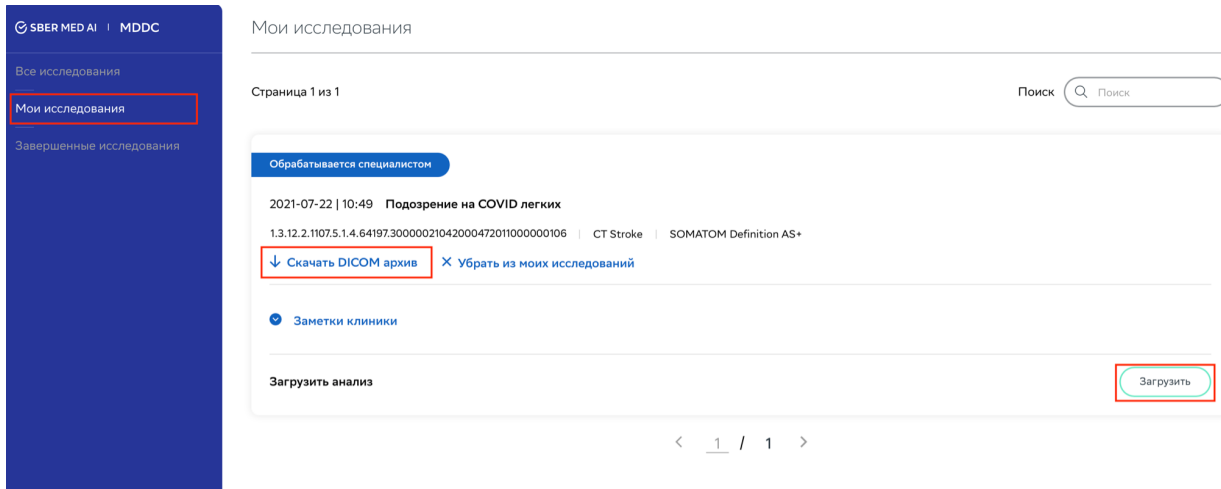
SBER MED AI | MDDC

Все исследования

Мои исследования

Завершенные исследования

Мои исследования

Страница 1 из 1

Поиск Поиск

Обрабатывается специалистом

2021-07-22 | 10:49 Подозрение на COVID легких

1.3.12.2.1107.5.1.4.64197.30000021042000472011000000106 | CT Stroke | SOMATOM Definition AS+

↓ Скачать DICOM архив ✕ Убрать из моих исследований

Заметки клиники

Загрузить анализ

Загрузить

< 1 / 1 >